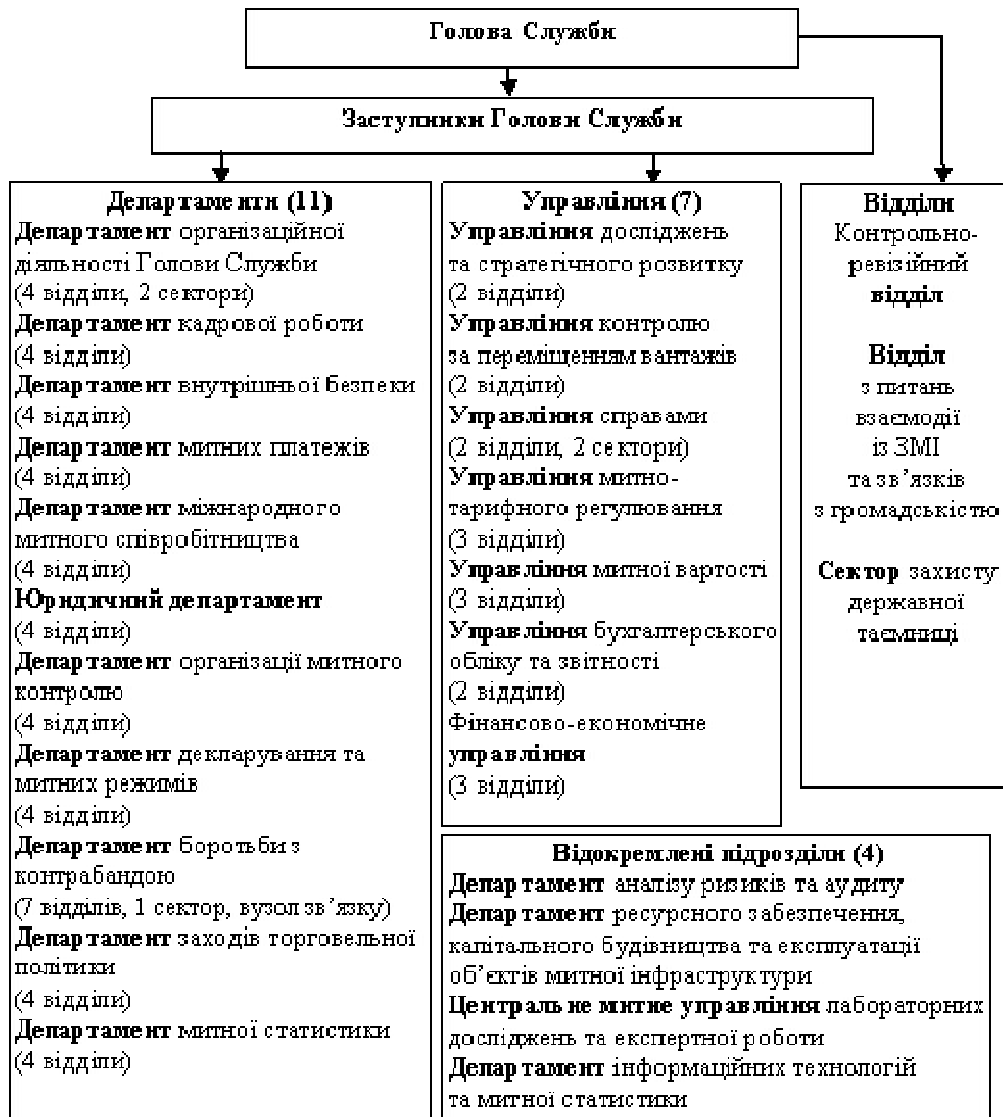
Голова Служби

Заступники Голови Служби

Департаменти (11)
Департамент організаційної діяльності Голови Служби
(4 відділи, 2 сектори)
Департамент кадрової роботи
(4 відділи)
Департамент внутрішньої безпеки
(4 відділи)
Департамент митних платежів
(4 відділи)
Департамент міжнародного митного співробітництва
(4 відділи)
Юридичний департамент
(4 відділи)
Департамент організації митного контролю
(4 відділи)
Департамент декларування та митних режимів
(4 відділи)
Департамент боротьби з контрабандою
(7 відділів, 1 сектор, вузол зв'язку)
Департамент заходів торговельної політики
(4 відділи)
Департамент митної статистики
(4 відділи)

Управління (7)
Управління досліджень та стратегічного розвитку
(2 відділи)
Управління контролю за переміщенням вантажів
(2 відділи)
Управління справами
(2 відділи, 2 сектори)
Управління митно-тарифного регулювання
(3 відділи)
Управління митної вартості
(3 відділи)
Управління бухгалтерського обліку та звітності
(2 відділи)
Фінансово-економічне управління
(3 відділи)

Відділи
Контрольно-ревізійний відділ

Відділ з питань взаємодії із ЗМІ та зв'язків з громадськістю

Сектор захисту державної таємниці

Відокремлені підрозділи (4)
Департамент аналізу ризиків та аудиту
Департамент ресурсного забезпечення, капітального будівництва та експлуатації об'єктів митної інфраструктури
Центральне митне управління лабораторних досліджень та експертної роботи
Департамент інформаційних технологій та митної статистики